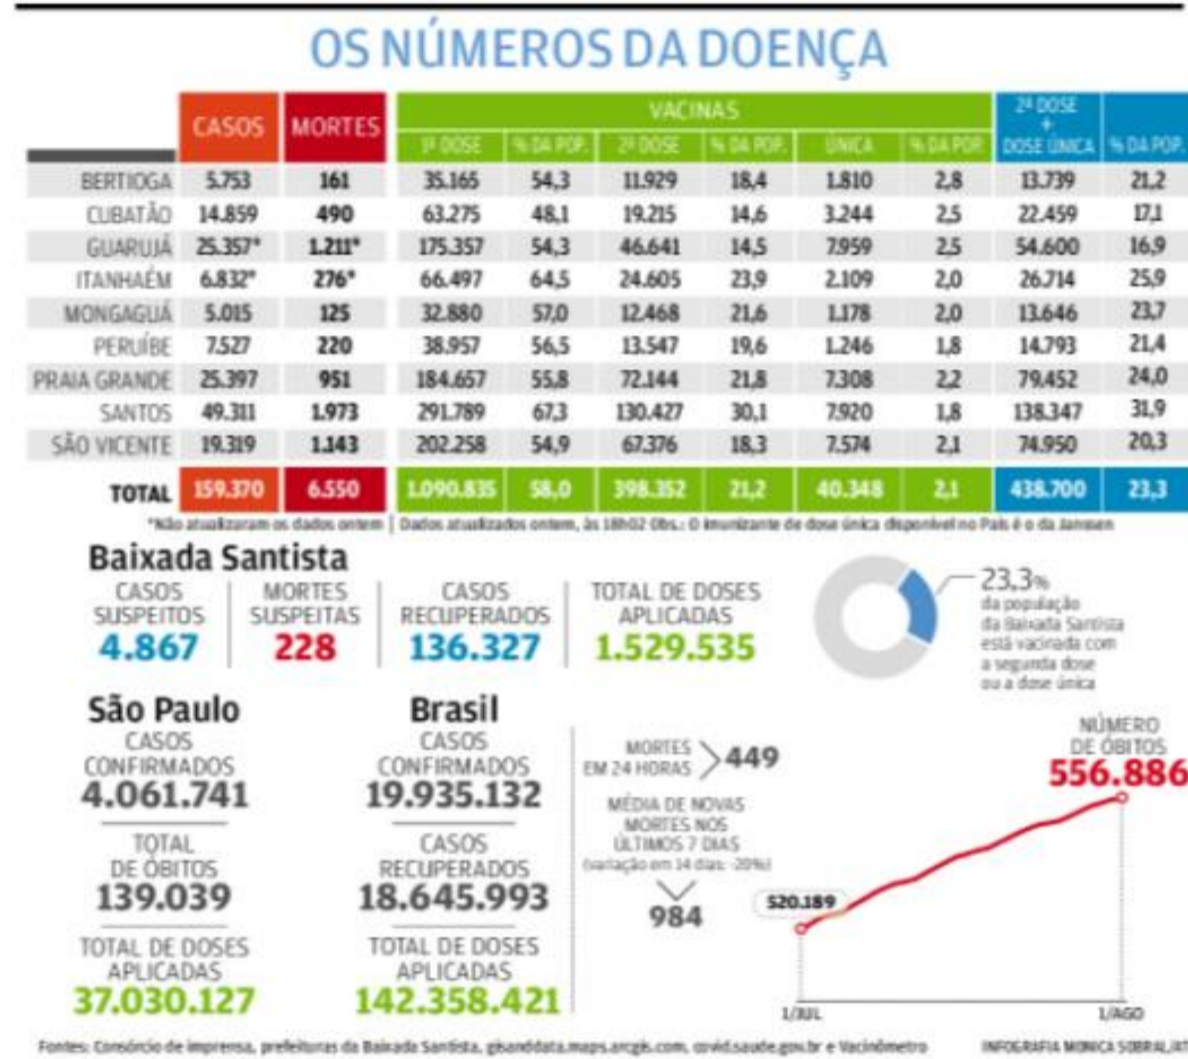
OS NÚMEROS DA DOENÇA

| | CASOS | MORTES | VACINAS 1ª DOSE | % DA POP. | 2ª DOSE | % DA POP. | ÚNICA | % DA POP. | 2ª DOSE + DOSE ÚNICA | % DA POP. |
|---|---|---|---|---|---|---|---|---|---|---|
| BERTIOGA | 5.753 | 161 | 35.165 | 54,3 | 11.929 | 18,4 | 1.810 | 2,8 | 13.739 | 21,2 |
| CUBATÃO | 14.859 | 490 | 63.275 | 48,1 | 19.215 | 14,6 | 3.244 | 2,5 | 22.459 | 17,1 |
| GUARUJÁ | 25.357* | 1.211* | 175.357 | 54,3 | 46.641 | 14,5 | 7.959 | 2,5 | 54.600 | 16,9 |
| ITANHAÉM | 6.832* | 276* | 66.497 | 64,5 | 24.605 | 23,9 | 2.109 | 2,0 | 26.714 | 25,9 |
| MONGAGUÁ | 5.015 | 125 | 32.880 | 57,0 | 12.468 | 21,6 | 1.178 | 2,0 | 13.646 | 23,7 |
| PERUÍBE | 7.527 | 220 | 38.957 | 56,5 | 13.547 | 19,6 | 1.246 | 1,8 | 14.793 | 21,4 |
| PRAIA GRANDE | 25.397 | 951 | 184.657 | 55,8 | 72.144 | 21,8 | 7.308 | 2,2 | 79.452 | 24,0 |
| SANTOS | 49.311 | 1.973 | 291.789 | 67,3 | 130.427 | 30,1 | 7.920 | 1,8 | 138.347 | 31,9 |
| SÃO VICENTE | 19.319 | 1.143 | 202.258 | 54,9 | 67.376 | 18,3 | 7.574 | 2,1 | 74.950 | 20,3 |
| TOTAL | 159.370 | 6.550 | 1.090.835 | 58,0 | 398.352 | 21,2 | 40.348 | 2,1 | 438.700 | 23,3 |

*Não atualizaram os dados ontem | Dados atualizados ontem, às 18h02 Obs.: O imunizante de dose única disponível no País é o da Janssen

Baixada Santista
CASOS SUSPEITOS 4.867
MORTES SUSPEITAS 228
CASOS RECUPERADOS 136.327
TOTAL DE DOSES APLICADAS 1.529.535

23,3% da população da Baixada Santista está vacinada com a segunda dose ou a dose única

São Paulo
CASOS CONFIRMADOS 4.061.741
TOTAL DE ÓBITOS 139.039
TOTAL DE DOSES APLICADAS 37.030.127

Brasil
CASOS CONFIRMADOS 19.935.132
CASOS RECUPERADOS 18.645.993
TOTAL DE DOSES APLICADAS 142.358.421

MORTES EM 24 HORAS 449
MÉDIA DE NOVAS MORTES NOS ÚLTIMOS 7 DIAS (variação em 14 dias: -20%) 984

NÚMERO DE ÓBITOS 556.886
520.189
1/JUL
1/AGO

Fontes: Consórcio de imprensa, prefeituras da Baixada Santista, gisanddata.maps.arcgis.com, covid.saude.gov.br e Vacinômetro
INFOGRAFIA MONICA SOBRAL/AT